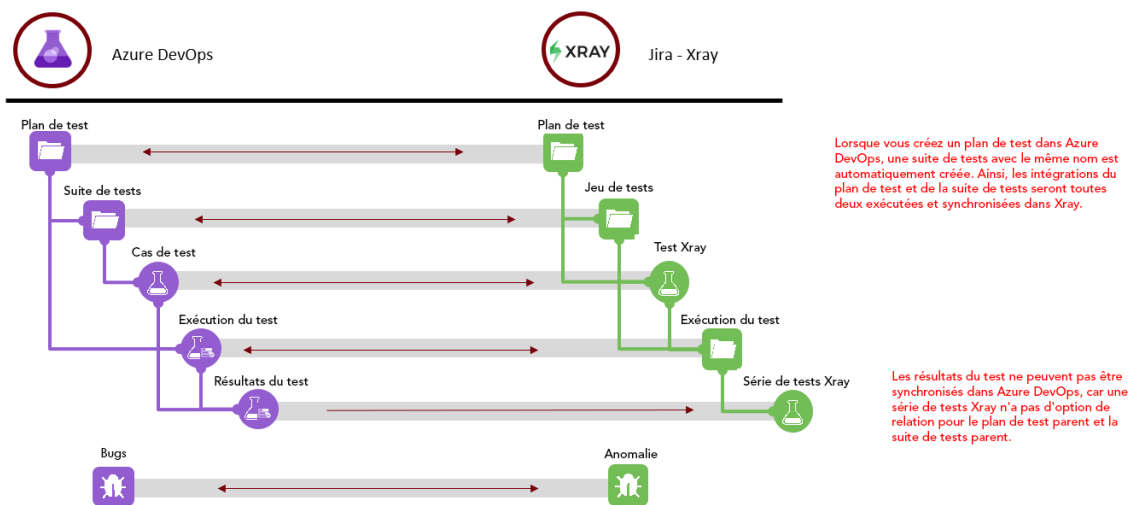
Azure DevOps

XRAY

Jira - Xray

Plan de test

Plan de test

Lorsque vous créez un plan de test dans Azure DevOps, une suite de tests avec le même nom est automatiquement créée. Ainsi, les intégrations du plan de test et de la suite de tests seront toutes deux exécutées et synchronisées dans Xray.

Suite de tests

Jeu de tests

Cas de test

Test Xray

Exécution du test

Exécution du test

Résultats du test

Série de tests Xray

Les résultats du test ne peuvent pas être synchronisés dans Azure DevOps, car une série de tests Xray n'a pas d'option de relation pour le plan de test parent et la suite de tests parent.

Bugs

Anomalie